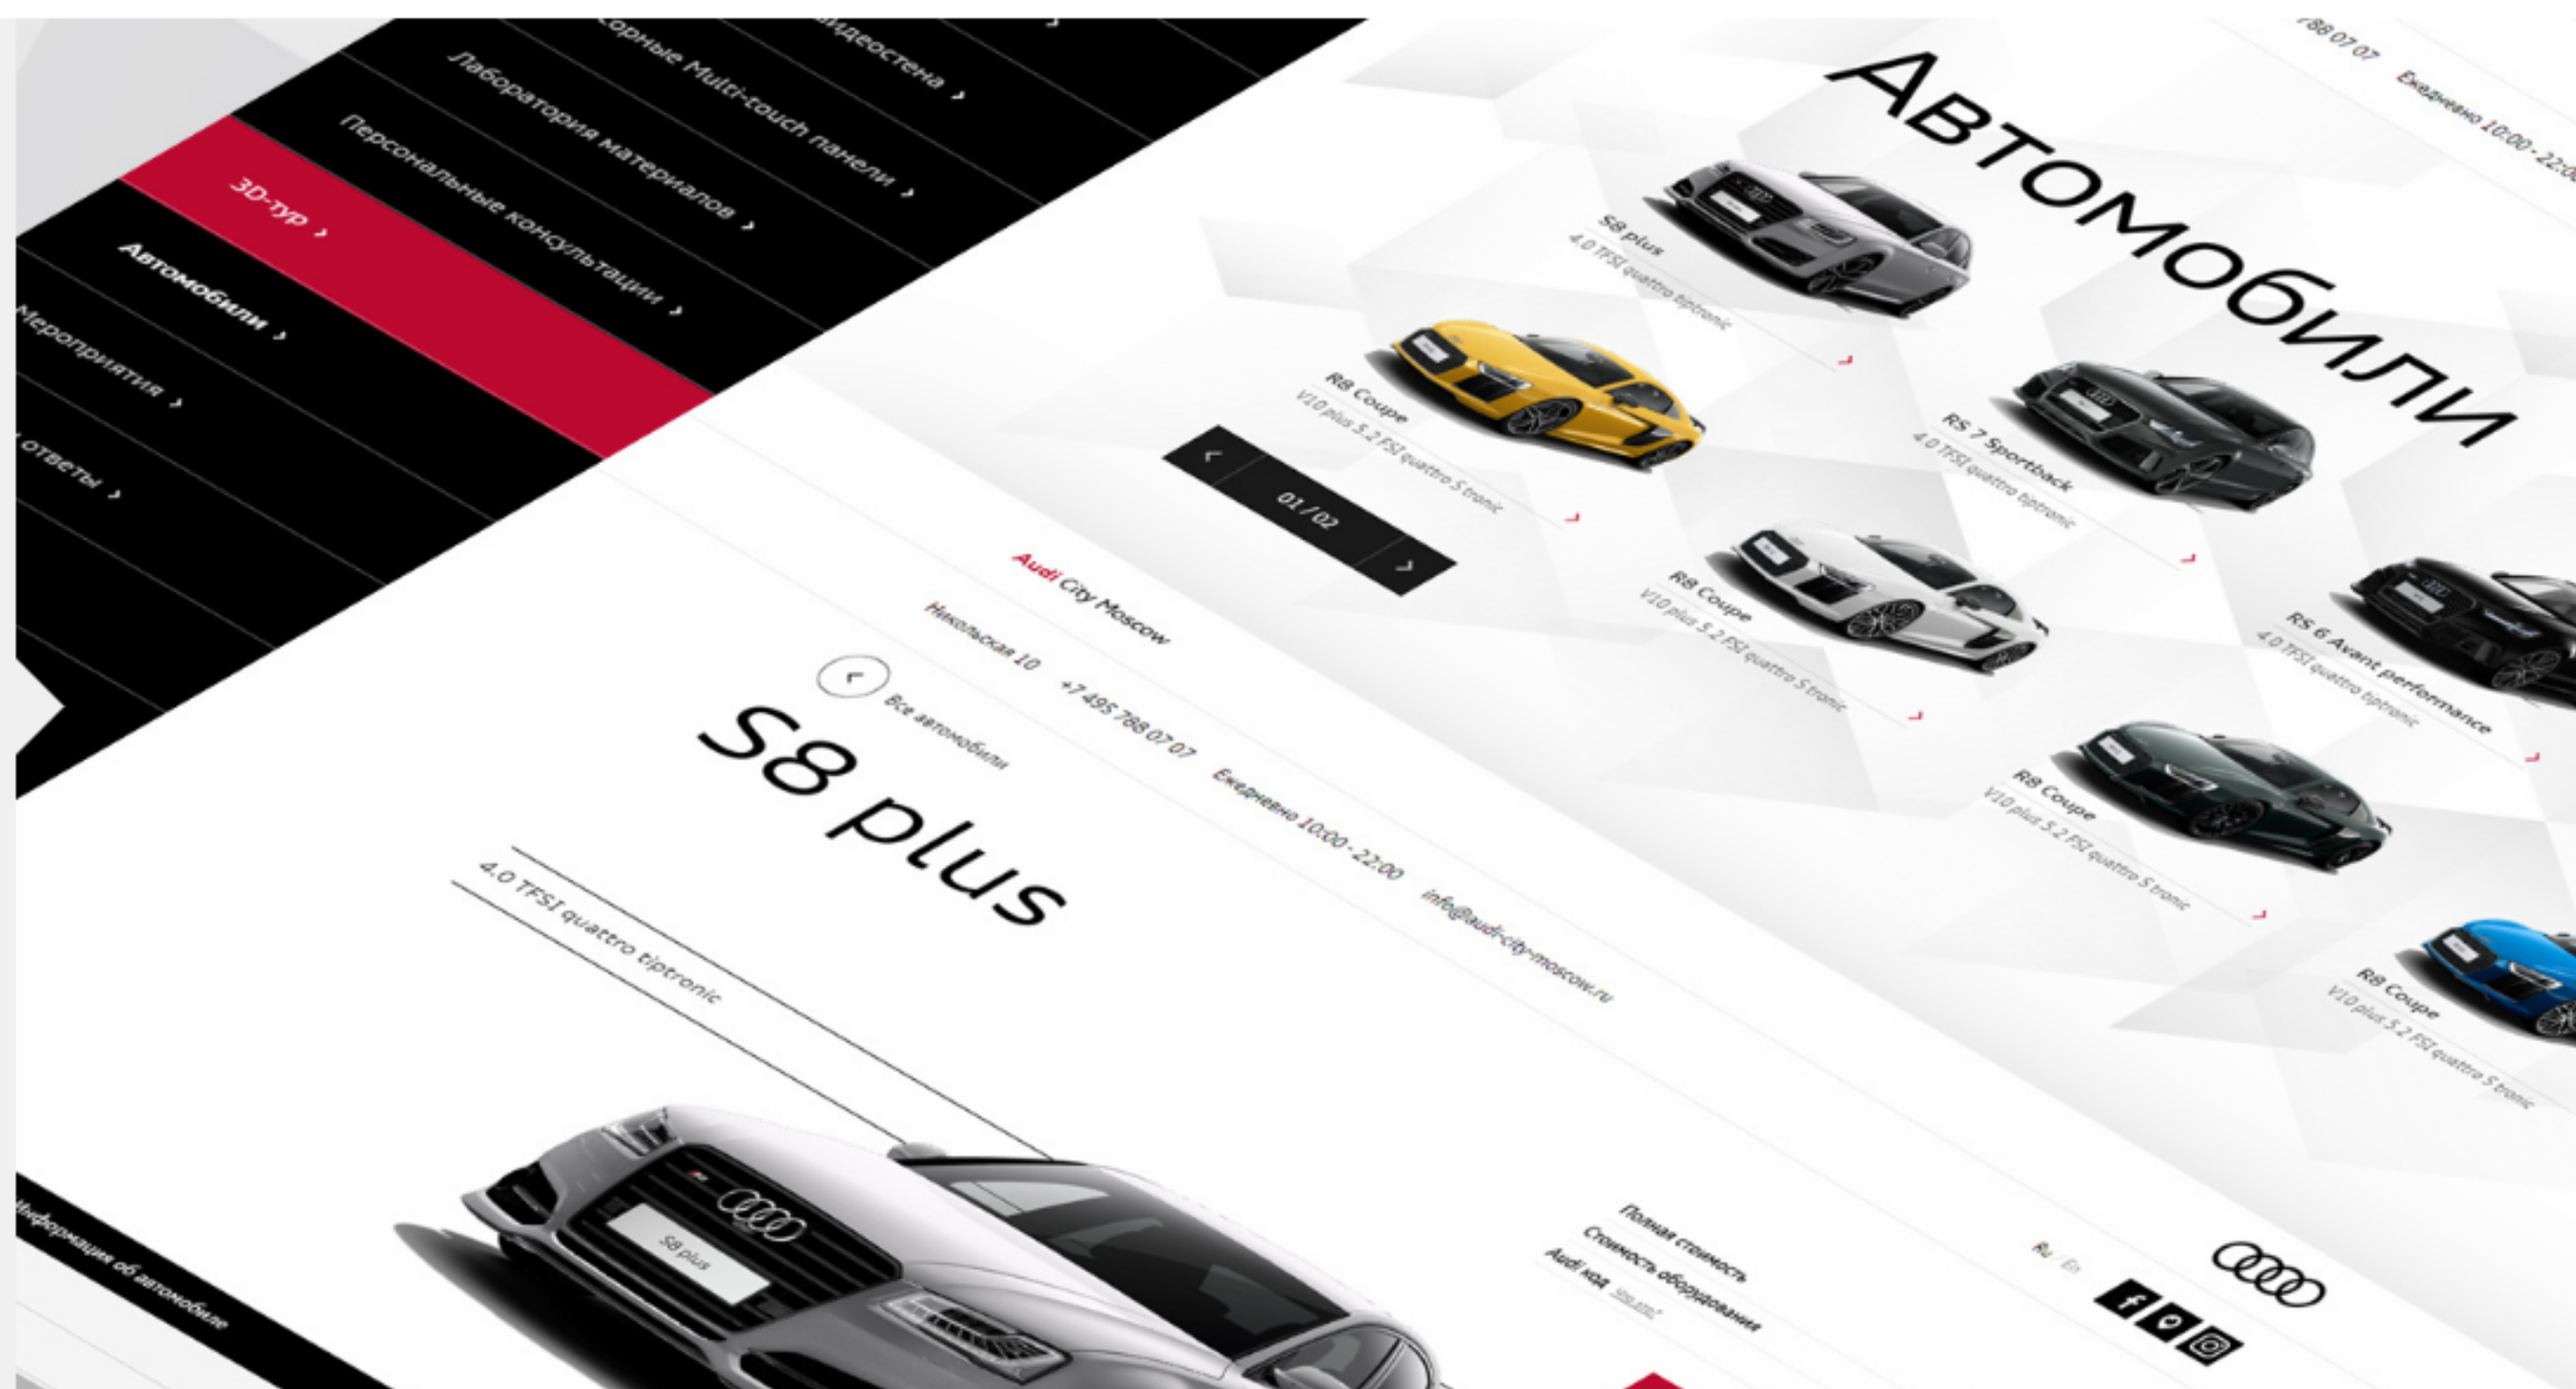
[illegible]идеостена ›
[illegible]орные Multi-touch панели ›
Лаборатория материалов ›
Персональные консультации ›
3D-тур ›
Автомобили ›
Мероприятия ›
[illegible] ответы ›

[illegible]88 07 07
Ежедневно 10:00 - 22:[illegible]

Автомобили

S8 plus
4.0 TFSI quattro tiptronic

R8 Coupe
V10 plus 5.2 FSI quattro S tronic

RS 7 Sportback
4.0 TFSI quattro tiptronic

R8 Coupe
V10 plus 5.2 FSI quattro S tronic

RS 6 Avant performance
4.0 TFSI quattro tiptronic

R8 Coupe
V10 plus 5.2 FSI quattro S tronic

R8 Coupe
V10 plus 5.2 FSI quattro S tronic

01 / 02

Audi City Moscow
Никольская 10
+7 495 788 07 07
Ежедневно 10:00 - 22:00
info@audi-city-moscow.ru

Все автомобили

S8 plus
4.0 TFSI quattro tiptronic

Информация об автомобиле

Полная стоимость
Стоимость оборудования
Audi код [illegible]

Ru / En